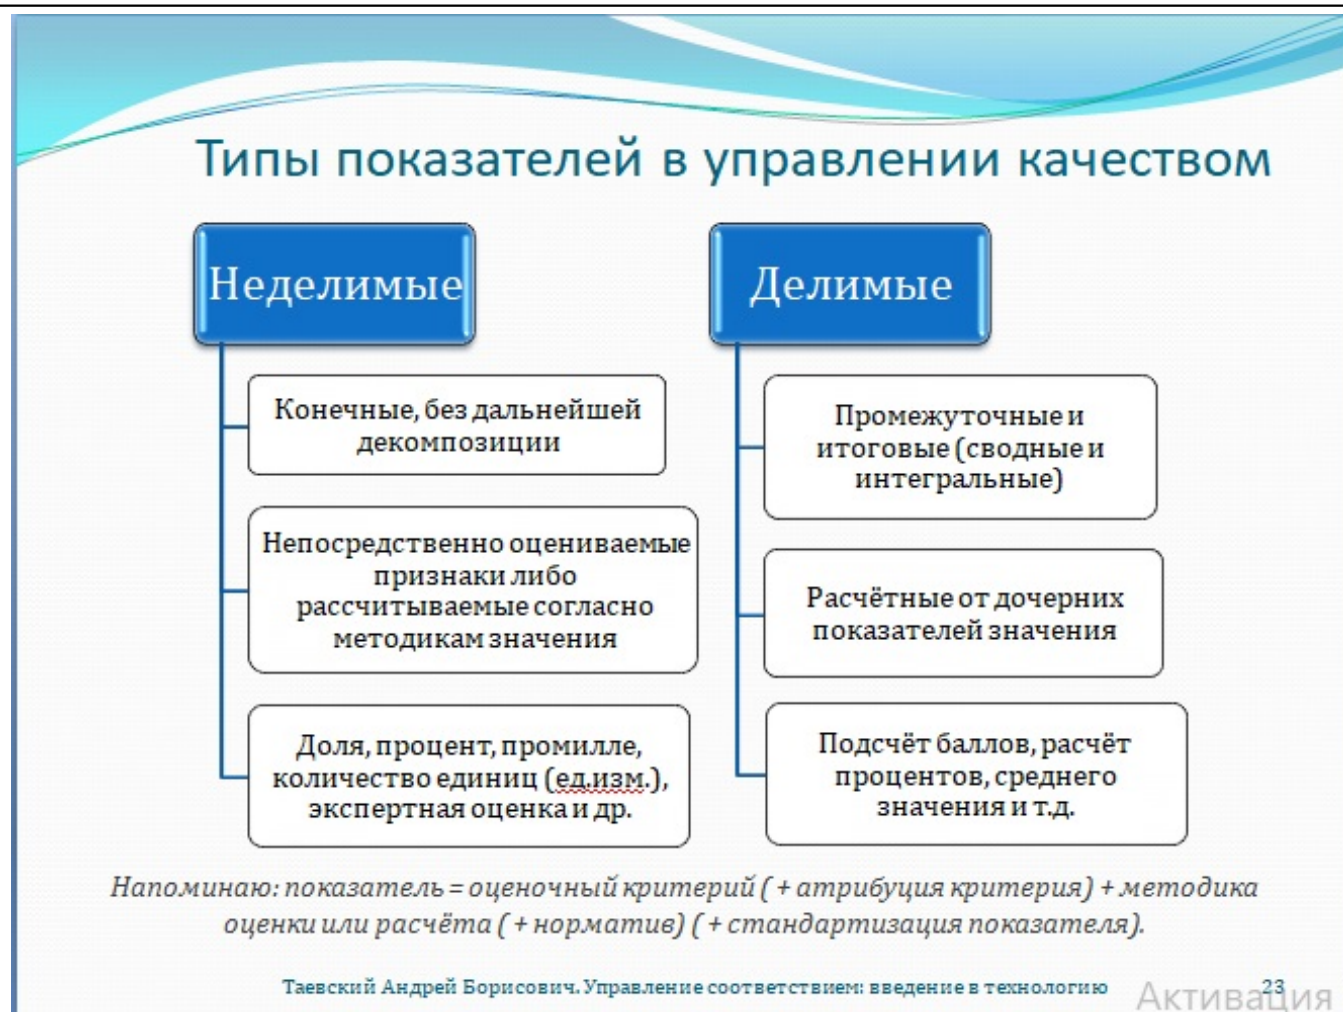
Типы показателей в управлении качеством

Неделимые

Конечные, без дальнейшей декомпозиции

Непосредственно оцениваемые признаки либо рассчитываемые согласно методикам значения

Доля, процент, промилле, количество единиц (ед.изм.), экспертная оценка и др.

Делимые

Промежуточные и итоговые (сводные и интегральные)

Расчётные от дочерних показателей значения

Подсчёт баллов, расчёт процентов, среднего значения и т.д.

Напоминаю: показатель = оценочный критерий ( + атрибуция критерия) + методика оценки или расчёта ( + норматив) ( + стандартизация показателя).

Таевский Андрей Борисович. Управление соответствием: введение в технологию 23 Активация